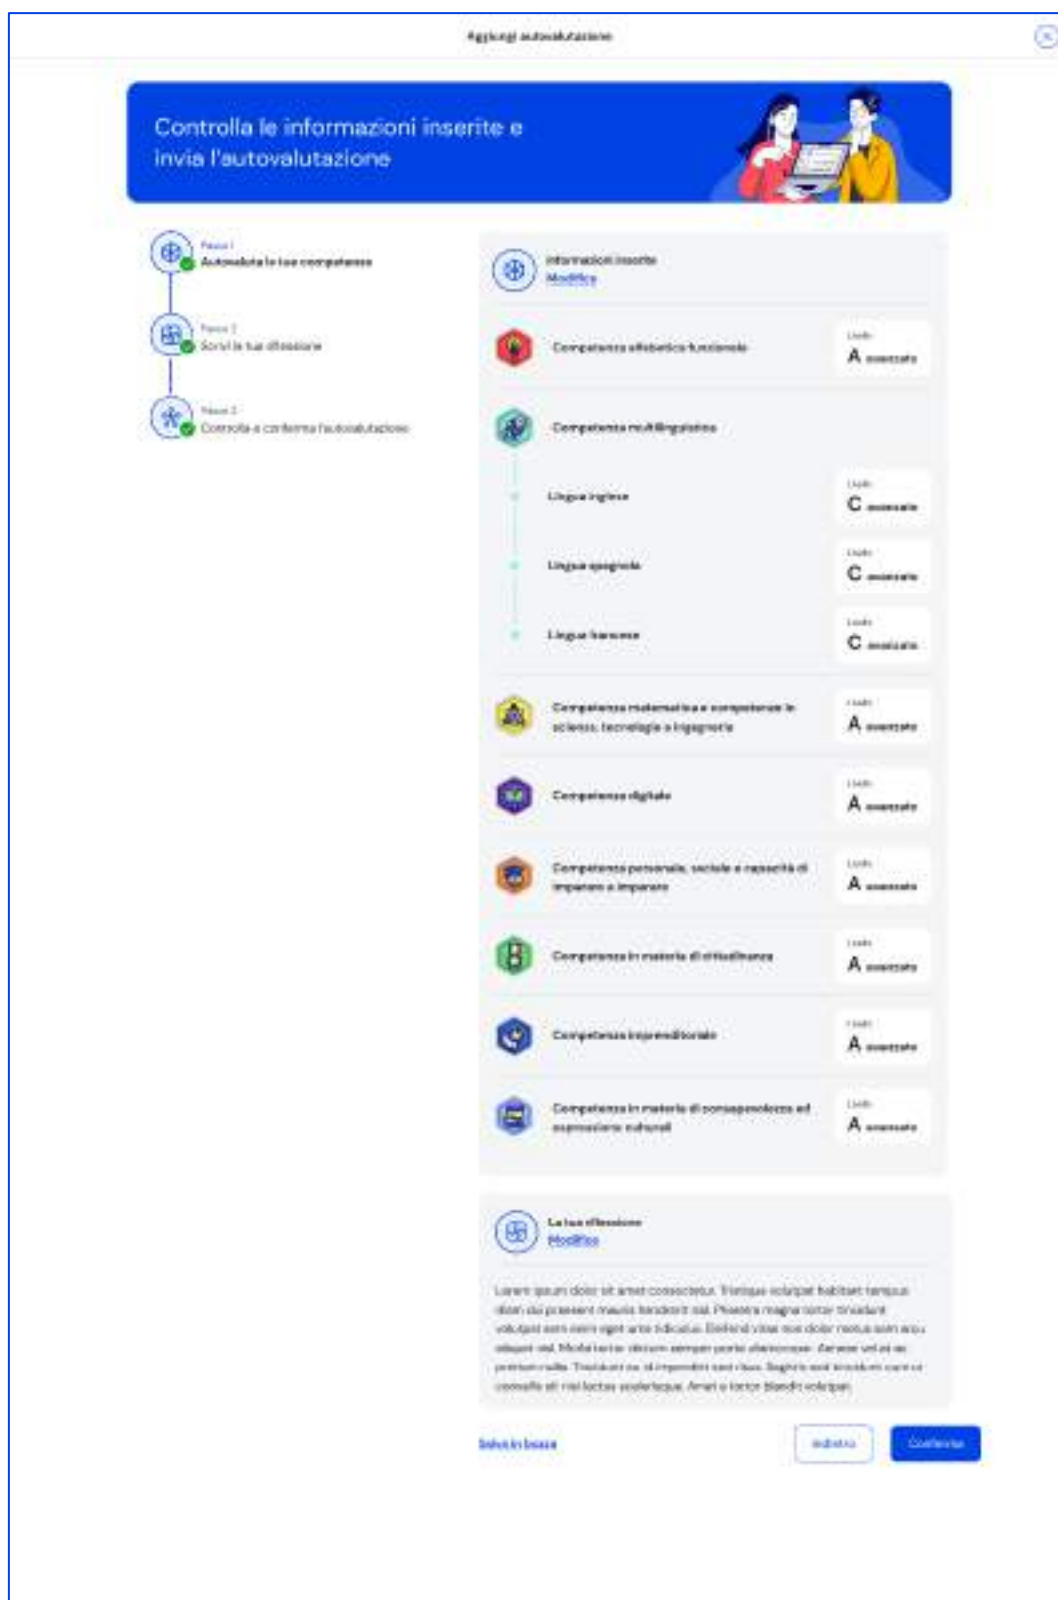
Aggiungi autovalutazione

Controlla le informazioni inserite e invia l'autovalutazione

Passo 1
Autovaluta le tue competenze

Passo 2
Scrivi la tua riflessione

Passo 3
Controlla e conferma l'autovalutazione

Informazioni inserite
Modifica

Competenza alfabetica funzionale
Livello
A avanzato

Competenza multilinguistica

Lingua inglese
Livello
C avanzato

Lingua spagnola
Livello
C avanzato

Lingua francese
Livello
C avanzato

Competenza matematica e competenze in scienze, tecnologie e ingegneria
Livello
A avanzato

Competenza digitale
Livello
A avanzato

Competenza personale, sociale e capacità di imparare a imparare
Livello
A avanzato

Competenza in materia di cittadinanza
Livello
A avanzato

Competenza imprenditoriale
Livello
A avanzato

Competenza in materia di consapevolezza ed espressione culturali
Livello
A avanzato

La tua riflessione
Modifica

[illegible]

Salva in bozza

Indietro

Conferma